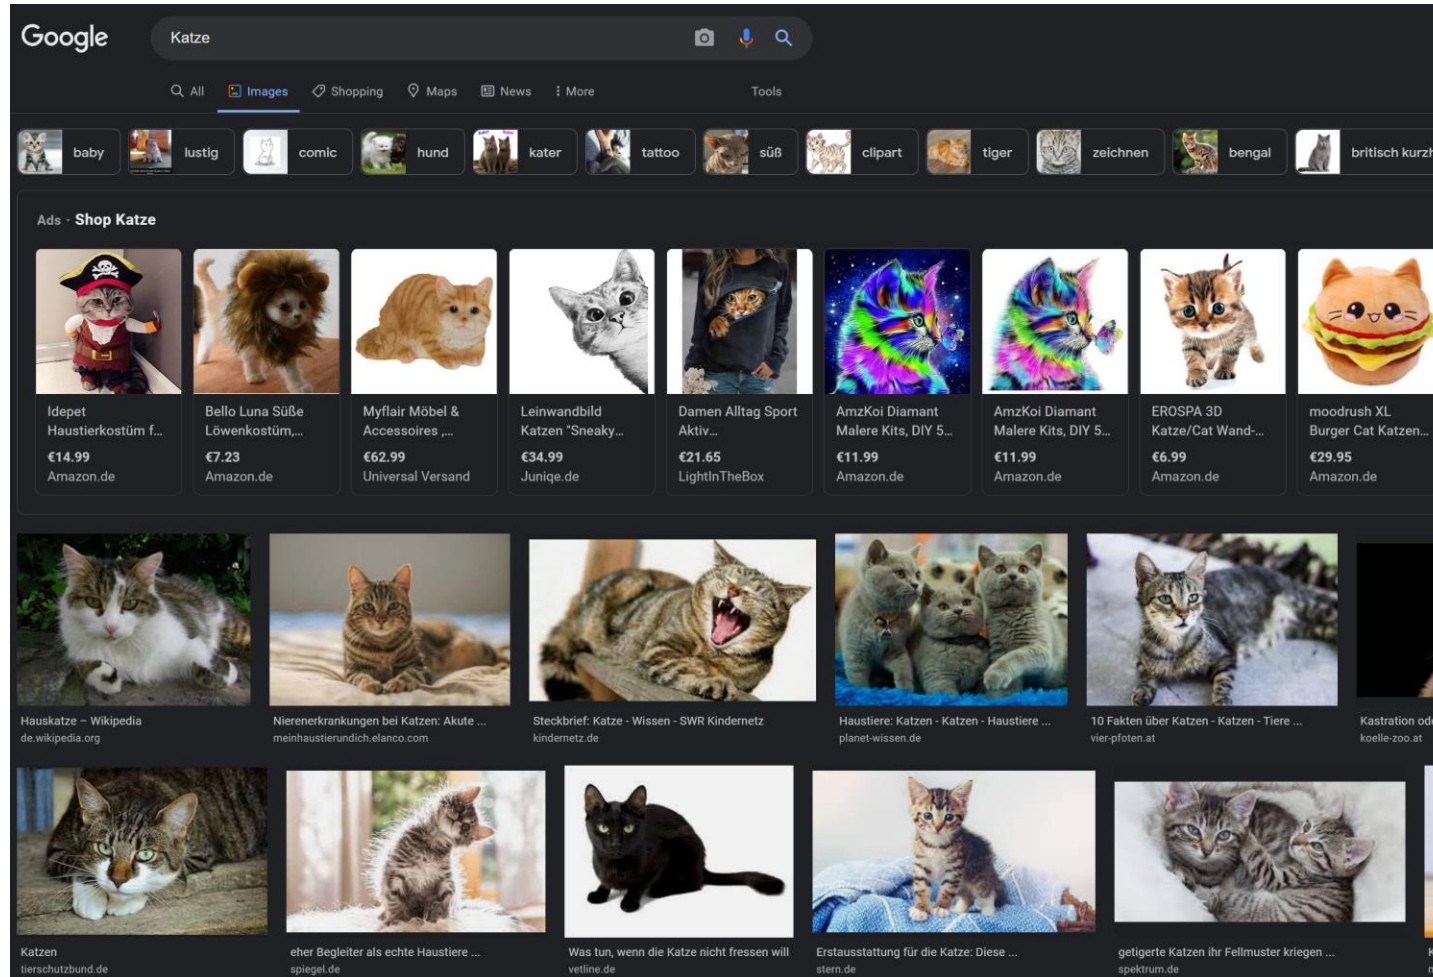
Google

Katze

All Images Shopping Maps News More Tools

baby lustig comic hund kater tattoo süß clipart tiger zeichnen bengal britisch kurzh

Ads · Shop Katze

Idepet Haustierkostüm f...
€14.99
Amazon.de

Bello Luna Süße Löwenkostüm,...
€7.23
Amazon.de

Myflair Möbel & Accessoires ,...
€62.99
Universal Versand

Leinwandbild Katzen "Sneaky...
€34.99
Juniqe.de

Damen Alltag Sport Aktiv...
€21.65
LightInTheBox

AmzKoi Diamant Malere Kits, DIY 5...
€11.99
Amazon.de

AmzKoi Diamant Malere Kits, DIY 5...
€11.99
Amazon.de

EROSPA 3D Katze/Cat Wand-...
€6.99
Amazon.de

moodrush XL Burger Cat Katzen...
€29.95
Amazon.de

Hauskatze – Wikipedia
de.wikipedia.org

Nierenerkrankungen bei Katzen: Akute ...
meinhaustierundich.elanco.com

Steckbrief: Katze - Wissen - SWR Kindernetz
kindernetz.de

Haustiere: Katzen - Katzen - Haustiere ...
planet-wissen.de

10 Fakten über Katzen - Katzen - Tiere ...
vier-pfoten.at

Kastration od
koelle-zoo.at

Katzen
tierschutzbund.de

eher Begleiter als echte Haustiere ...
spiegel.de

Was tun, wenn die Katze nicht fressen will
vetline.de

Erstausstattung für die Katze: Diese ...
stern.de

getigerte Katzen ihr Fellmuster kriegen ...
spektrum.de